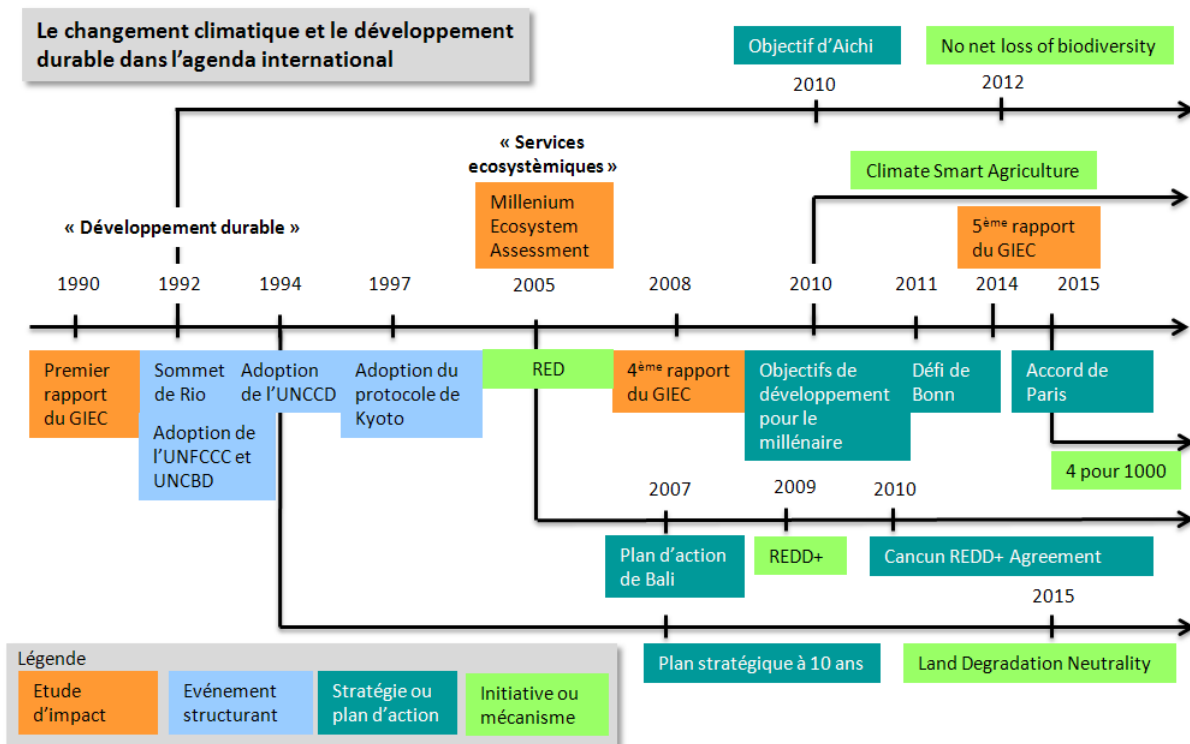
Le changement climatique et le développement durable dans l'agenda international

Objectif d'Aichi

No net loss of biodiversity

2010

2012

« Services ecosystèmiques »

Millenium Ecosystem Assessment

Climate Smart Agriculture

« Développement durable »

$5^{ème}$ rapport du GIEC

1990

1992

1994

1997

2005

2008

2010

2011

2014

2015

Premier rapport du GIEC

Sommet de Rio

Adoption de l'UNFCCC et UNCBD

Adoption de l'UNCCD

Adoption du protocole de Kyoto

RED

$4^{ème}$ rapport du GIEC

Objectifs de développement pour le millénaire

Défi de Bonn

Accord de Paris

4 pour 1000

2007

2009

2010

Plan d'action de Bali

REDD+

Cancun REDD+ Agreement

2015

Plan stratégique à 10 ans

Land Degradation Neutrality

Légende

Etude d'impact

Evénement structurant

Stratégie ou plan d'action

Initiative ou mécanisme